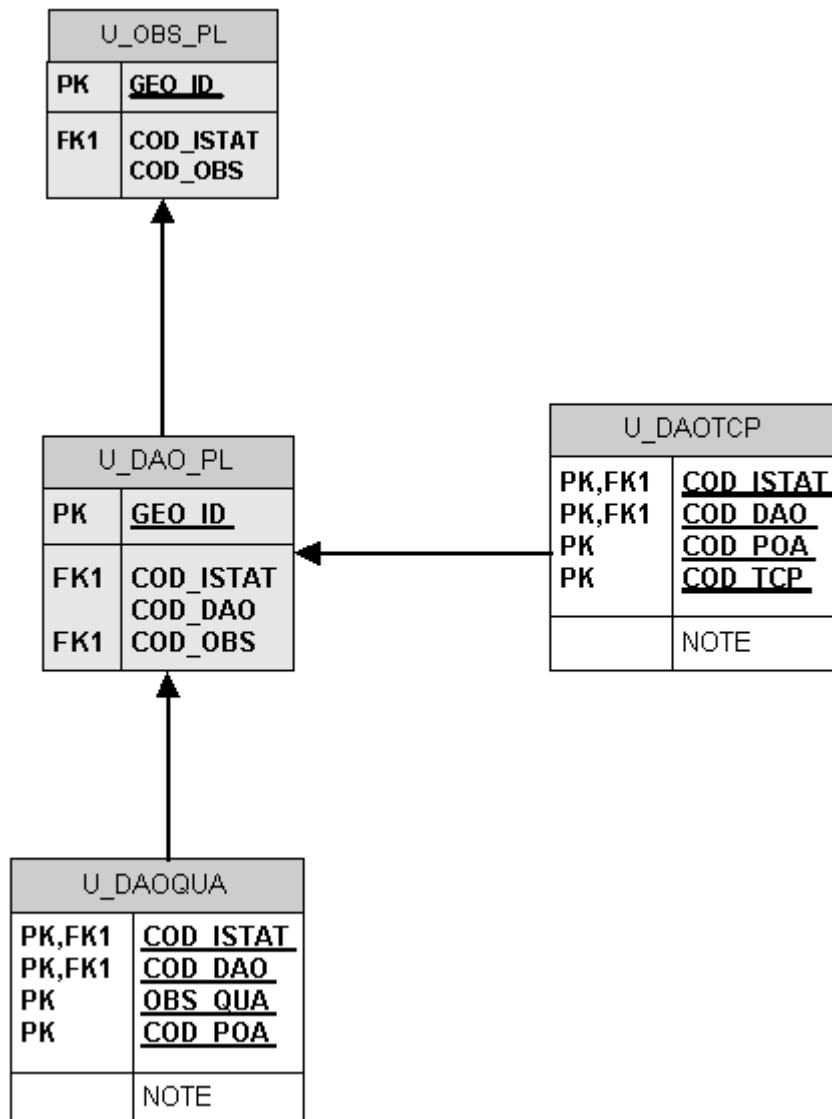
U_OBS_PL

| PK | GEO_ID |
|---|---|
| FK1 | COD_ISTAT COD_OBS |

U_DAO_PL

| PK | GEO_ID |
|---|---|
| FK1 | COD_ISTAT |
| | COD_DAO |
| FK1 | COD_OBS |

U_DAOTCP

| PK,FK1 | COD_ISTAT |
|---|---|
| PK,FK1 | COD_DAO |
| PK | COD_POA |
| PK | COD_TCP |
| | NOTE |

U_DAOQUA

| PK,FK1 | COD_ISTAT |
|---|---|
| PK,FK1 | COD_DAO |
| PK | OBS_QUA |
| PK | COD_POA |
| | NOTE |